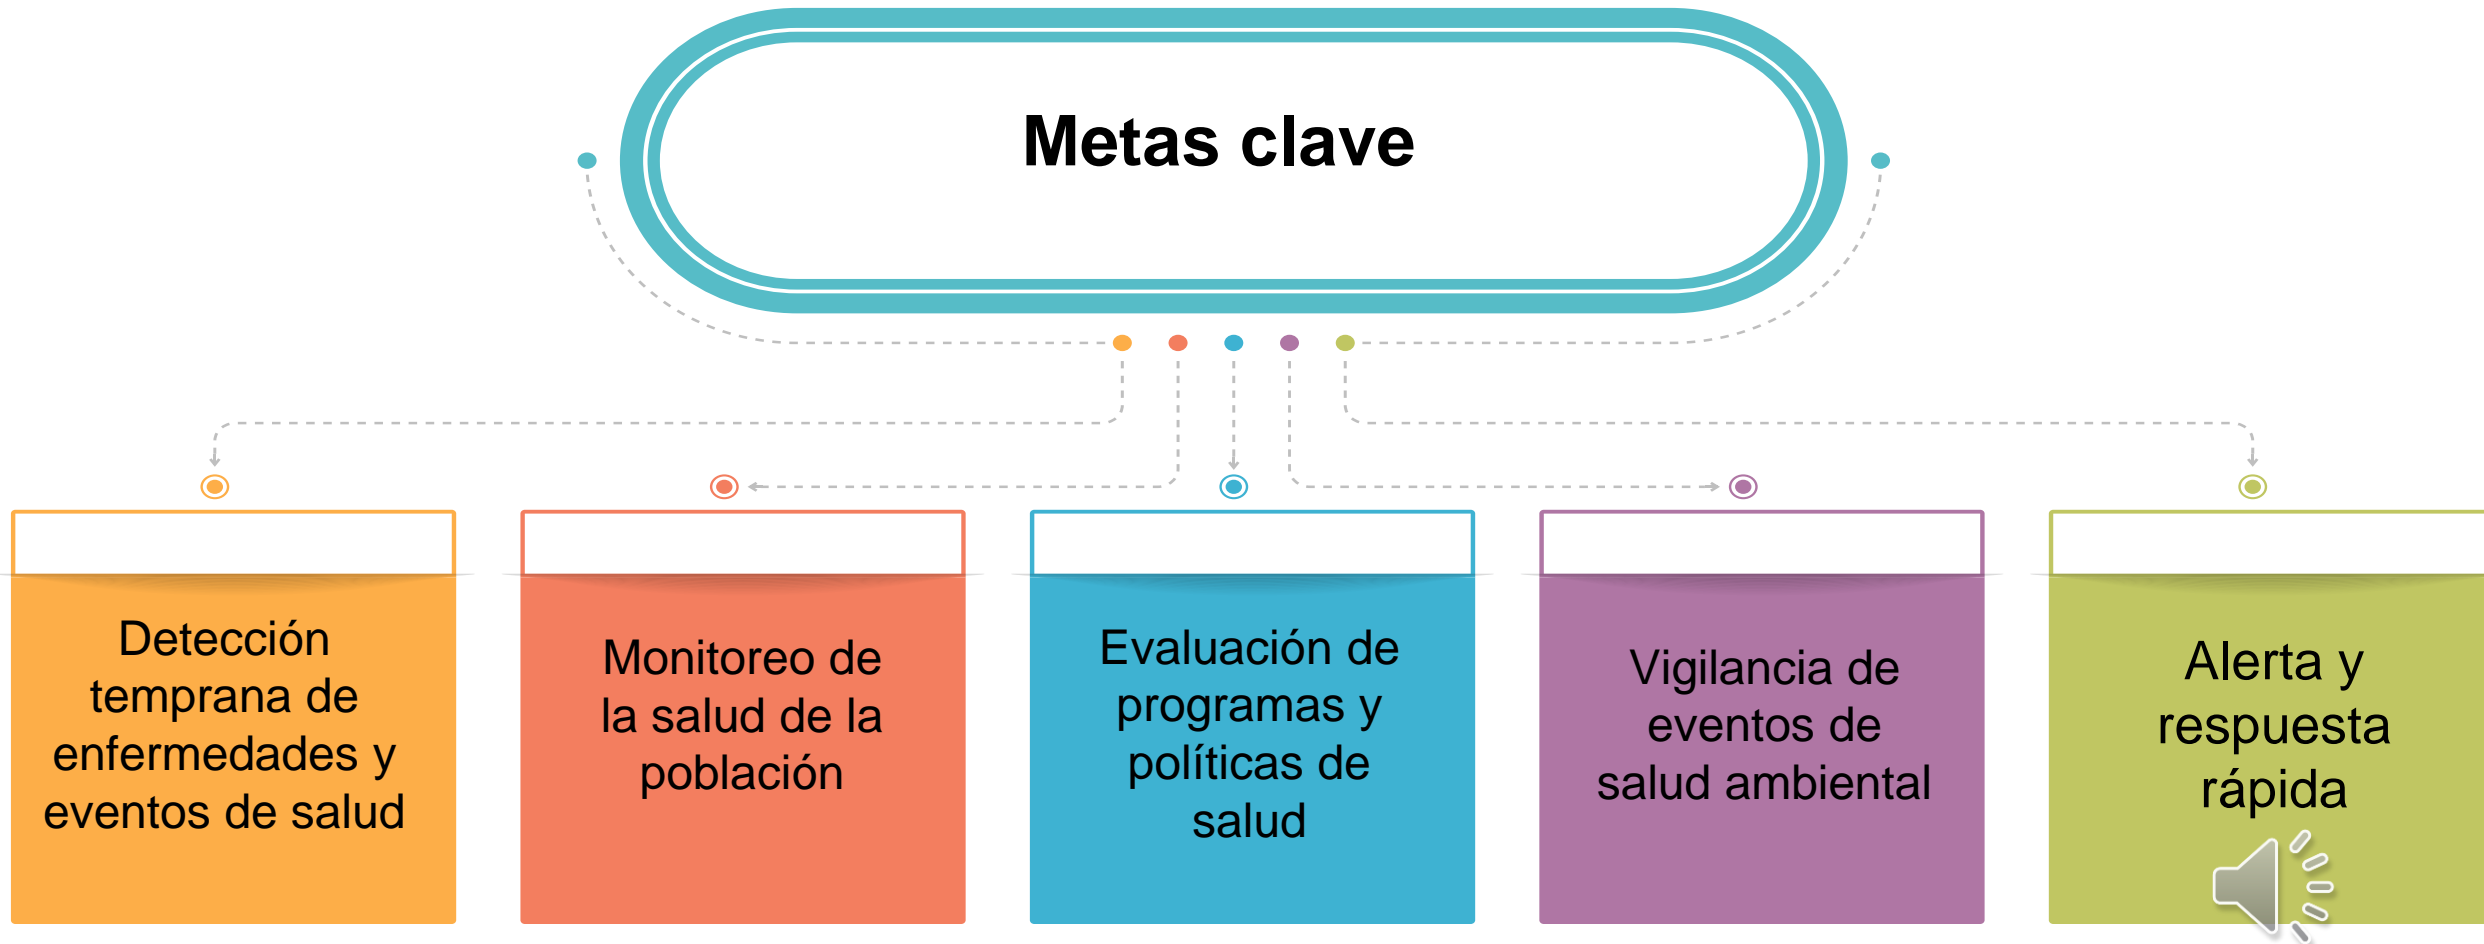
Metas clave

Detección temprana de enfermedades y eventos de salud

Monitoreo de la salud de la población

Evaluación de programas y políticas de salud

Vigilancia de eventos de salud ambiental

Alerta y respuesta rápida